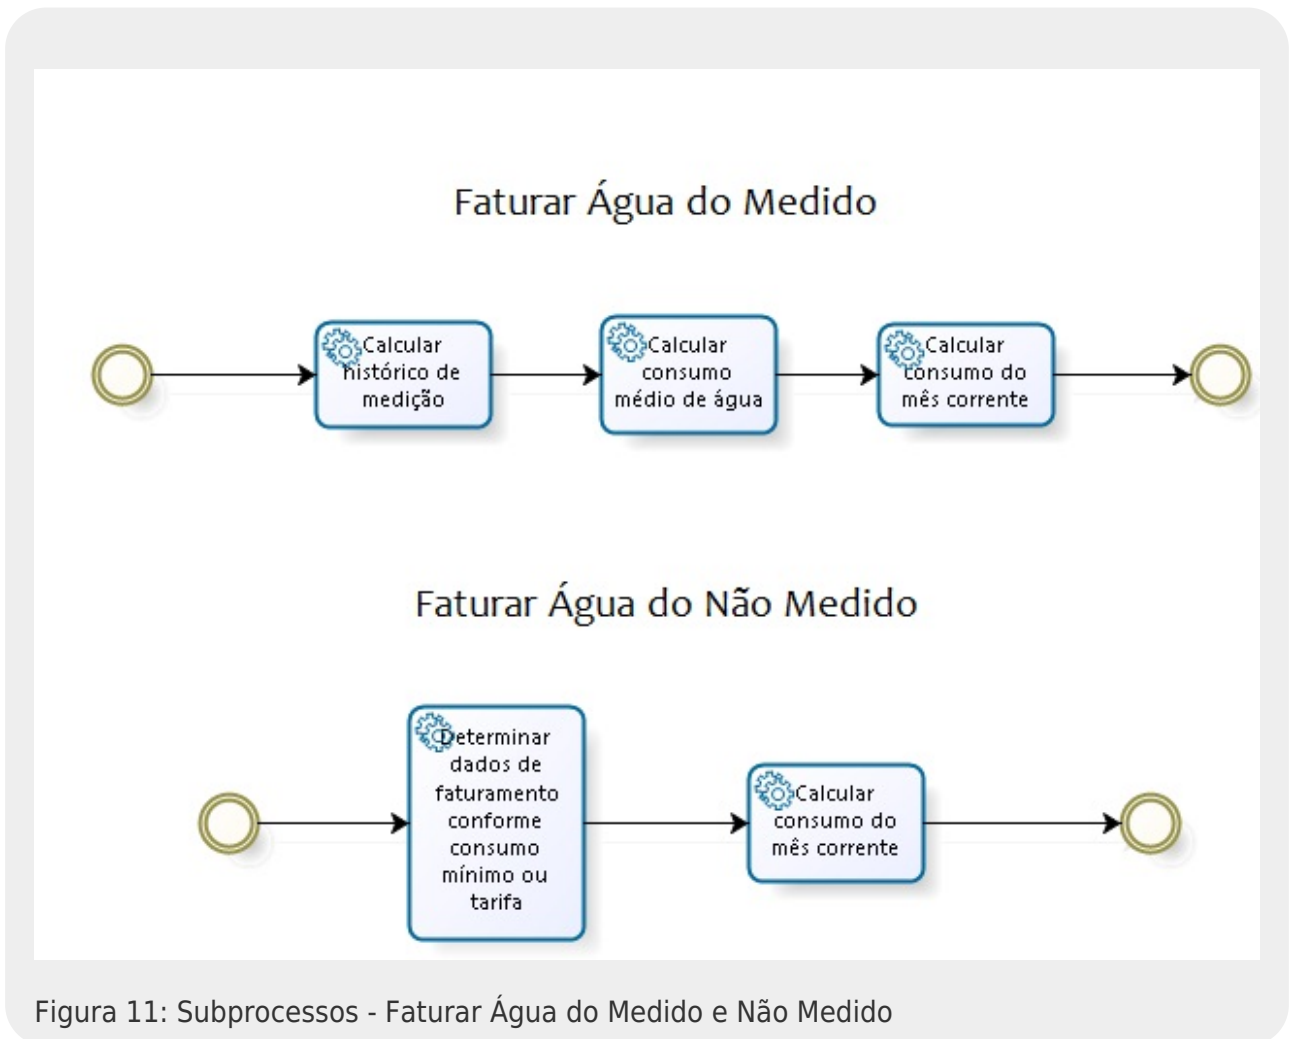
Faturar Água do Medido

Calcular histórico de medição

Calcular consumo médio de água

Calcular consumo do mês corrente

Faturar Água do Não Medido

Determinar dados de faturamento conforme consumo mínimo ou tarifa

Calcular consumo do mês corrente

Figura 11: Subprocessos - Faturar Água do Medido e Não Medido